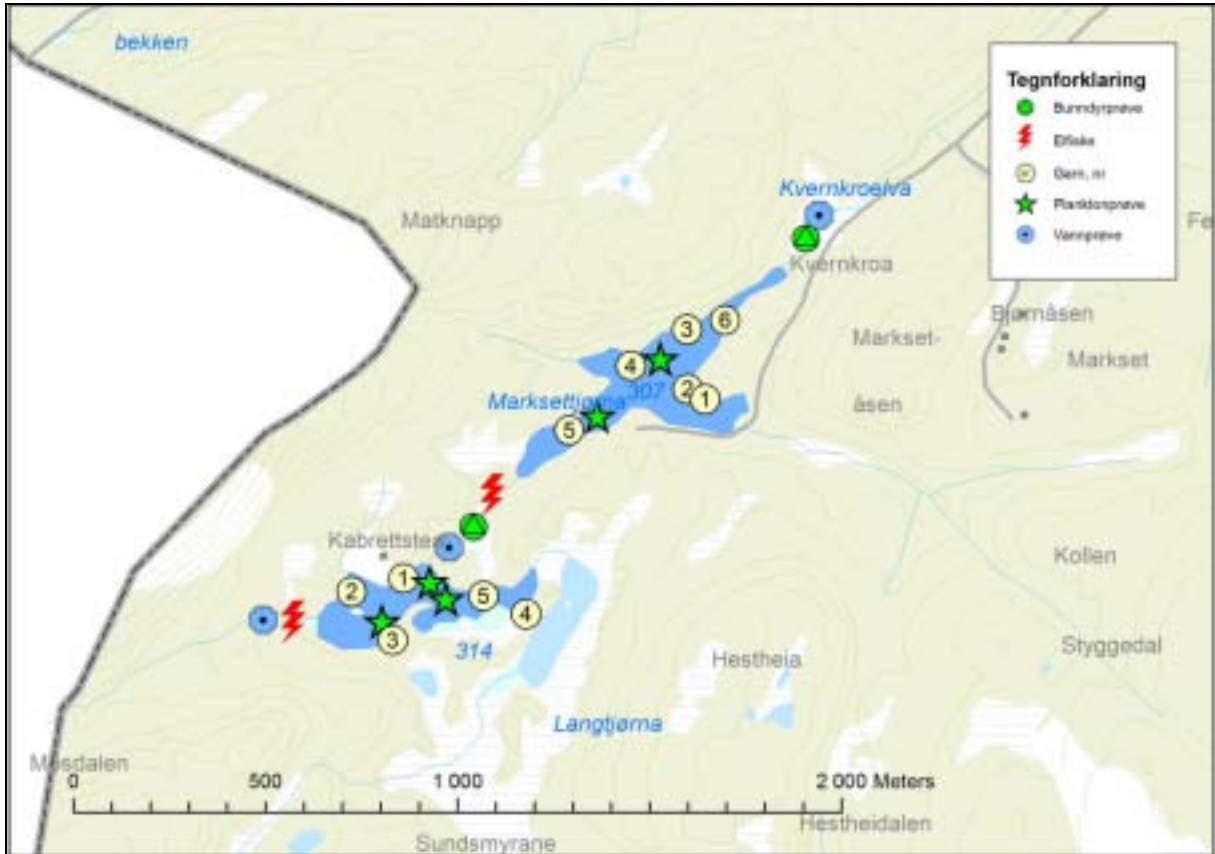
bekken

Tegnforklaring
Bunndyrprøve
Elfiske
Garn, nr
Planktonprøve
Vannprøve

Kvernkroelva
Matknapp
Kvernkroa
Fe
Bjørnåsen
Markset-
åsen
Markset
3
6
4
2
1
307
Marksettjørna
5
Kabrettstea
Kollen
1
2
5
4
3
314
Hestheia
Styggedal
Langtjørna
Mosdalen
0
500
1 000
2 000 Meters
Hestheidalen
Sundsmyrane